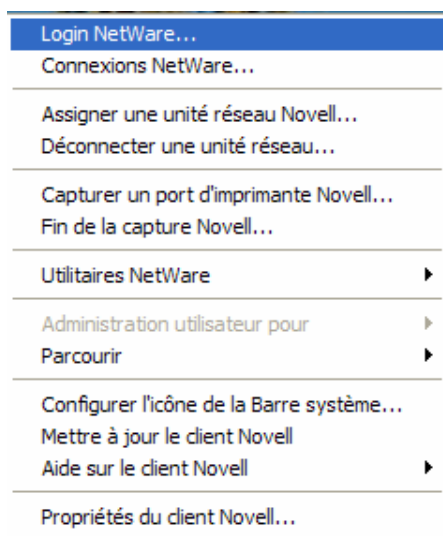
Login NetWare...
Connexions NetWare...

Assigner une unité réseau Novell...
Déconnecter une unité réseau...

Capturer un port d'imprimante Novell...
Fin de la capture Novell...

Utilitaires NetWare

Administration utilisateur pour
Parcourir

Configurer l'icône de la Barre système...
Mettre à jour le client Novell
Aide sur le client Novell

Propriétés du client Novell...